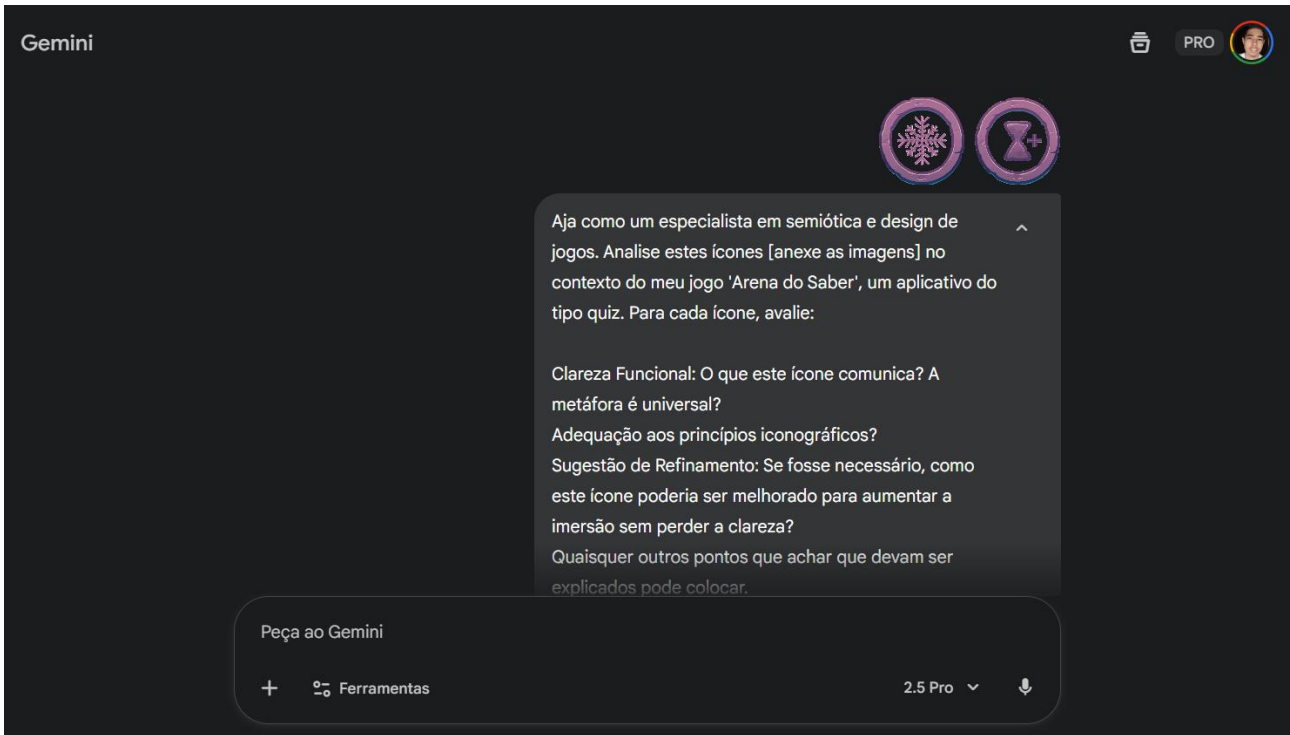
Gemini

PRO

Aja como um especialista em semiótica e design de jogos. Analise estes ícones [anexe as imagens] no contexto do meu jogo 'Arena do Saber', um aplicativo do tipo quiz. Para cada ícone, avalie:

Clareza Funcional: O que este ícone comunica? A metáfora é universal?
Adequação aos princípios iconográficos?
Sugestão de Refinamento: Se fosse necessário, como este ícone poderia ser melhorado para aumentar a imersão sem perder a clareza?
Quaisquer outros pontos que achar que devam ser explicados pode colocar.

Peça ao Gemini

+ Ferramentas

2.5 Pro